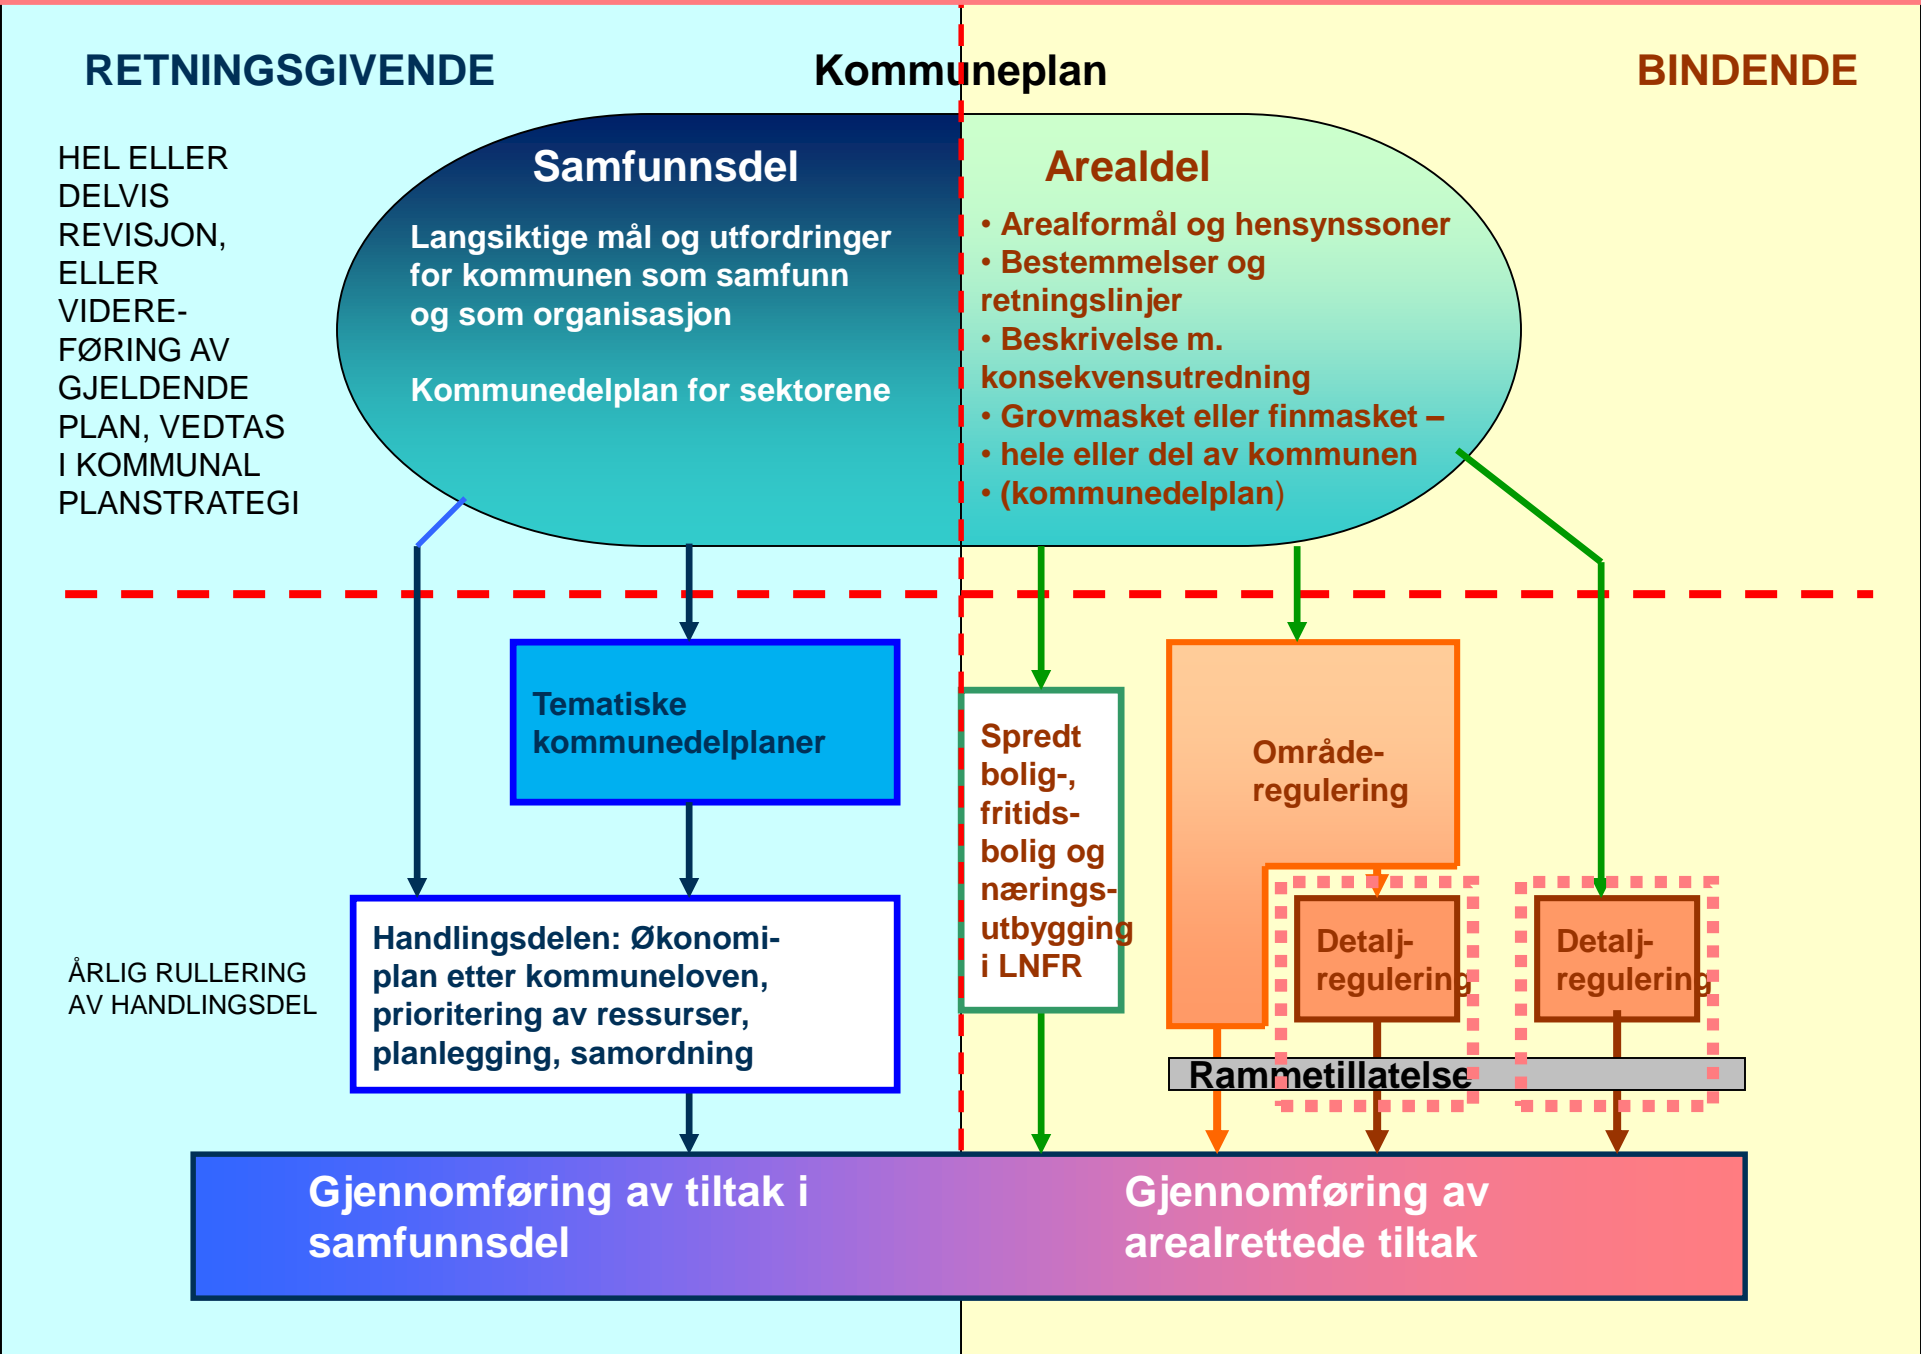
RETNINGSGIVENDE

Kommuneplan

BINDENDE

HEL ELLER DELVIS REVISJON, ELLER VIDEREFØRING AV GJELDENDE PLAN, VEDTAS I KOMMUNAL PLANSTRATEGI

Samfunnsdel

Langsiktige mål og utfordringer for kommunen som samfunn og som organisasjon

Kommunedelplan for sektorene

Arealdel

• Arealformål og hensynssoner
• Bestemmelser og retningslinjer
• Beskrivelse m. konsekvensutredning
• Grovmasket eller finmasket –
• hele eller del av kommunen
• (kommunedelplan)

Tematiske kommunedelplaner

Spredt bolig-, fritidsbolig og nærings-utbygging i LNFR

Område-regulering

Detalj-regulering

Detalj-regulering

ÅRLIG RULLERING AV HANDLINGSDEL

Handlingsdelen: Økonomiplan etter kommuneloven, prioritering av ressurser, planlegging, samordning

Rammetillatelse

Gjennomføring av tiltak i samfunnsdel

Gjennomføring av arealrettede tiltak